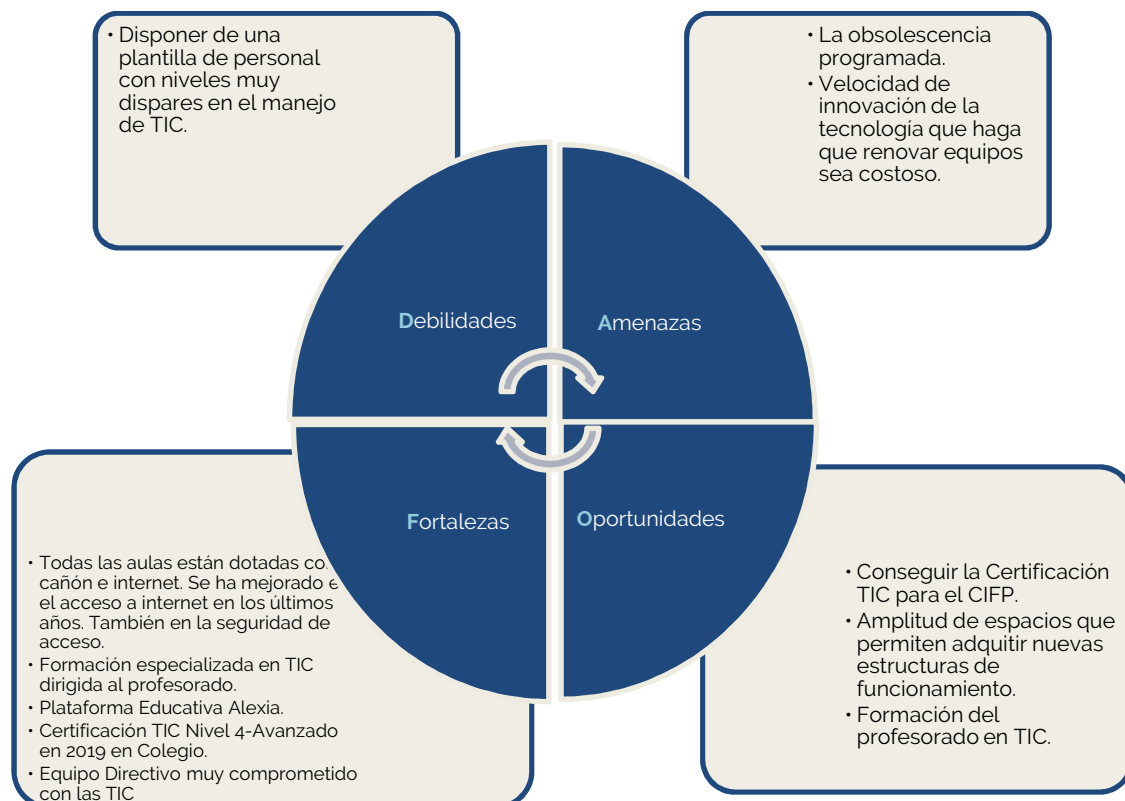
• Disponer de una plantilla de personal con niveles muy dispares en el manejo de TIC.

• La obsolescencia programada.
• Velocidad de innovación de la tecnología que haga que renovar equipos sea costoso.

Debilidades

Amenazas

Fortalezas

Oportunidades

• Todas las aulas están dotadas co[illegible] cañón e internet. Se ha mejorado e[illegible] el acceso a internet en los últimos años. También en la seguridad de acceso.
• Formación especializada en TIC dirigida al profesorado.
• Plataforma Educativa Alexia.
• Certificación TIC Nivel 4-Avanzado en 2019 en Colegio.
• Equipo Directivo muy comprometido con las TIC

• Conseguir la Certificación TIC para el CIFP.
• Amplitud de espacios que permiten adquitir nuevas estructuras de funcionamiento.
• Formación del profesorado en TIC.